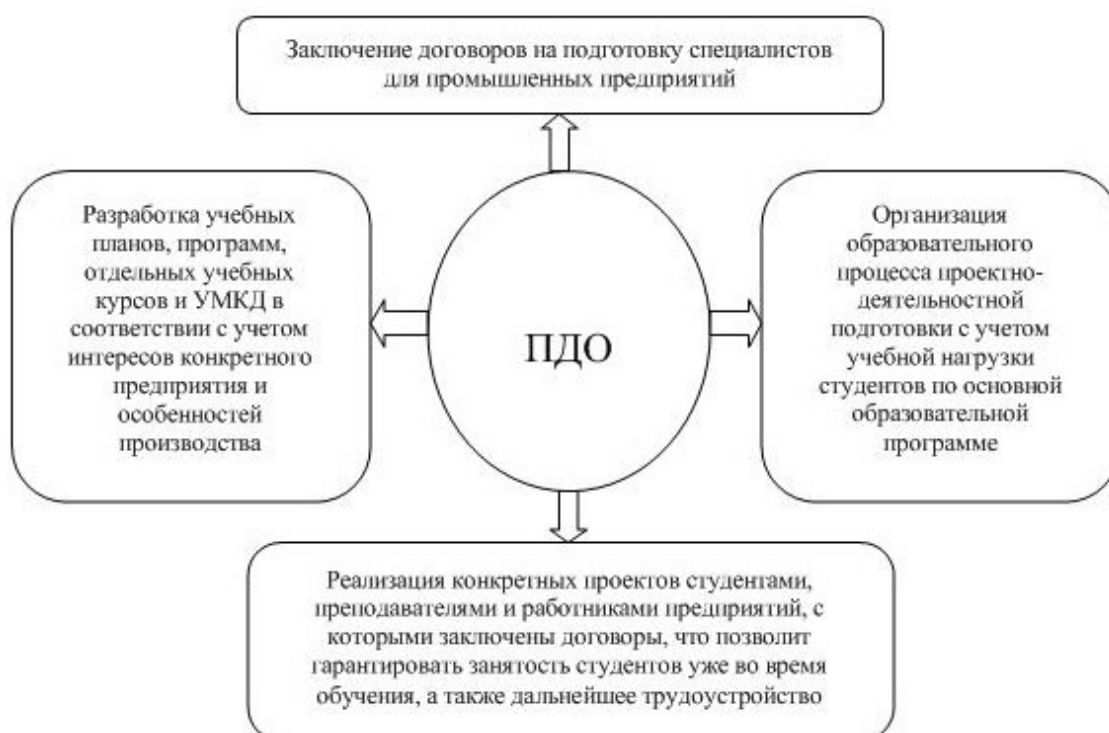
Заключение договоров на подготовку специалистов для промышленных предприятий

Разработка учебных планов, программ, отдельных учебных курсов и УМКД в соответствии с учетом интересов конкретного предприятия и особенностей производства

ПДО

Организация образовательного процесса проектно-деятельностной подготовки с учетом учебной нагрузки студентов по основной образовательной программе

Реализация конкретных проектов студентами, преподавателями и работниками предприятий, с которыми заключены договоры, что позволит гарантировать занятость студентов уже во время обучения, а также дальнейшее трудоустройство